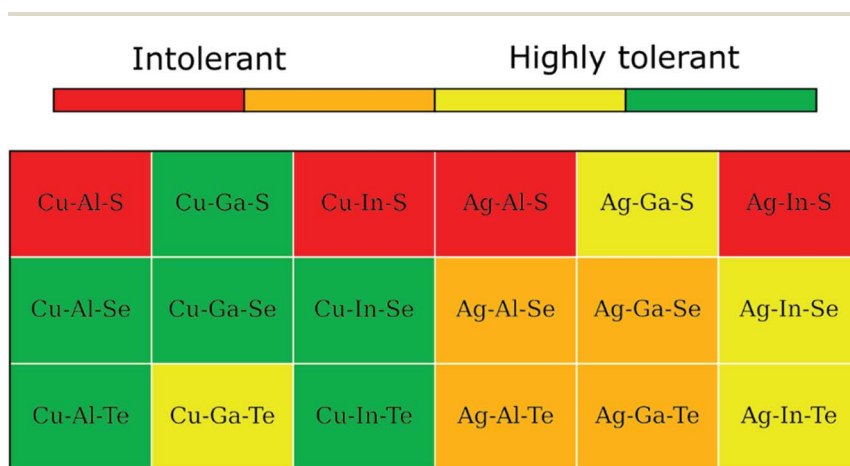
Intolerant Highly tolerant

| Cu-Al-S | Cu-Ga-S | Cu-In-S | Ag-Al-S | Ag-Ga-S | Ag-In-S |
|---|---|---|---|---|---|
| Cu-Al-Se | Cu-Ga-Se | Cu-In-Se | Ag-Al-Se | Ag-Ga-Se | Ag-In-Se |
| Cu-Al-Te | Cu-Ga-Te | Cu-In-Te | Ag-Al-Te | Ag-Ga-Te | Ag-In-Te |